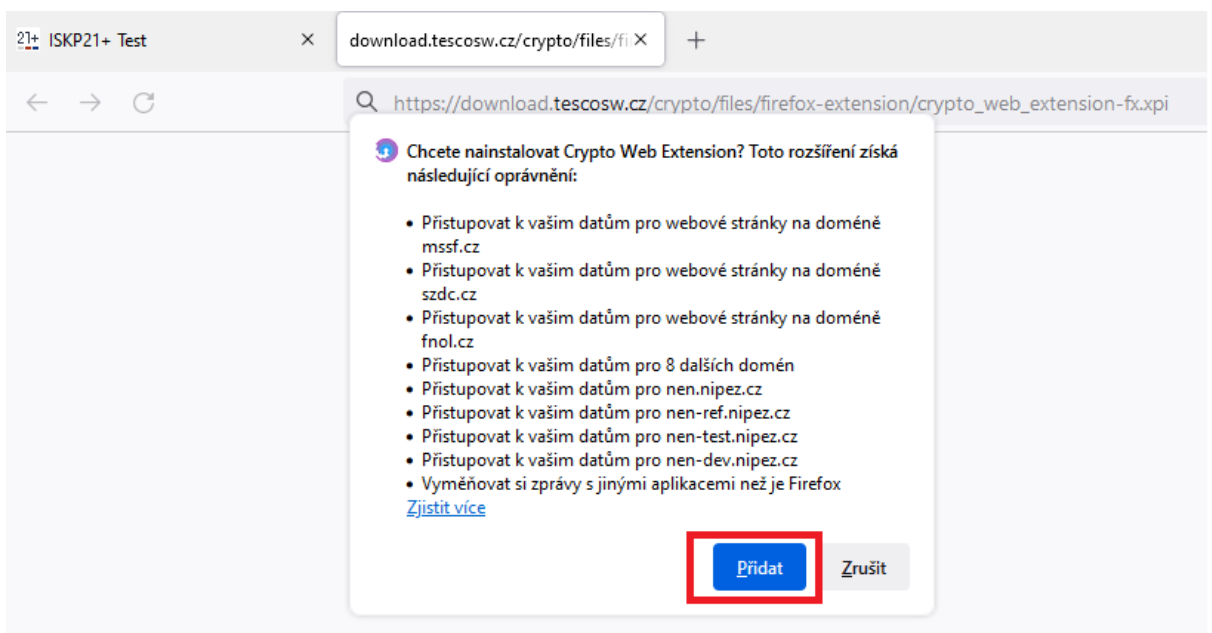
21+ ISKP21+ Test ×
download.tescosw.cz/crypto/files/fi ×
+

https://download.tescosw.cz/crypto/files/firefox-extension/crypto_web_extension-fx.xpi

Chcete nainstalovat Crypto Web Extension? Toto rozšíření získá následující oprávnění:

- Přistupovat k vašim datům pro webové stránky na doméně mssf.cz
- Přistupovat k vašim datům pro webové stránky na doméně szdc.cz
- Přistupovat k vašim datům pro webové stránky na doméně fnol.cz
- Přistupovat k vašim datům pro 8 dalších domén
- Přistupovat k vašim datům pro nen.nipez.cz
- Přistupovat k vašim datům pro nen-ref.nipez.cz
- Přistupovat k vašim datům pro nen-test.nipez.cz
- Přistupovat k vašim datům pro nen-dev.nipez.cz
- Vyměňovat si zprávy s jinými aplikacemi než je Firefox

Zjistit více

Přidat
Zrušit